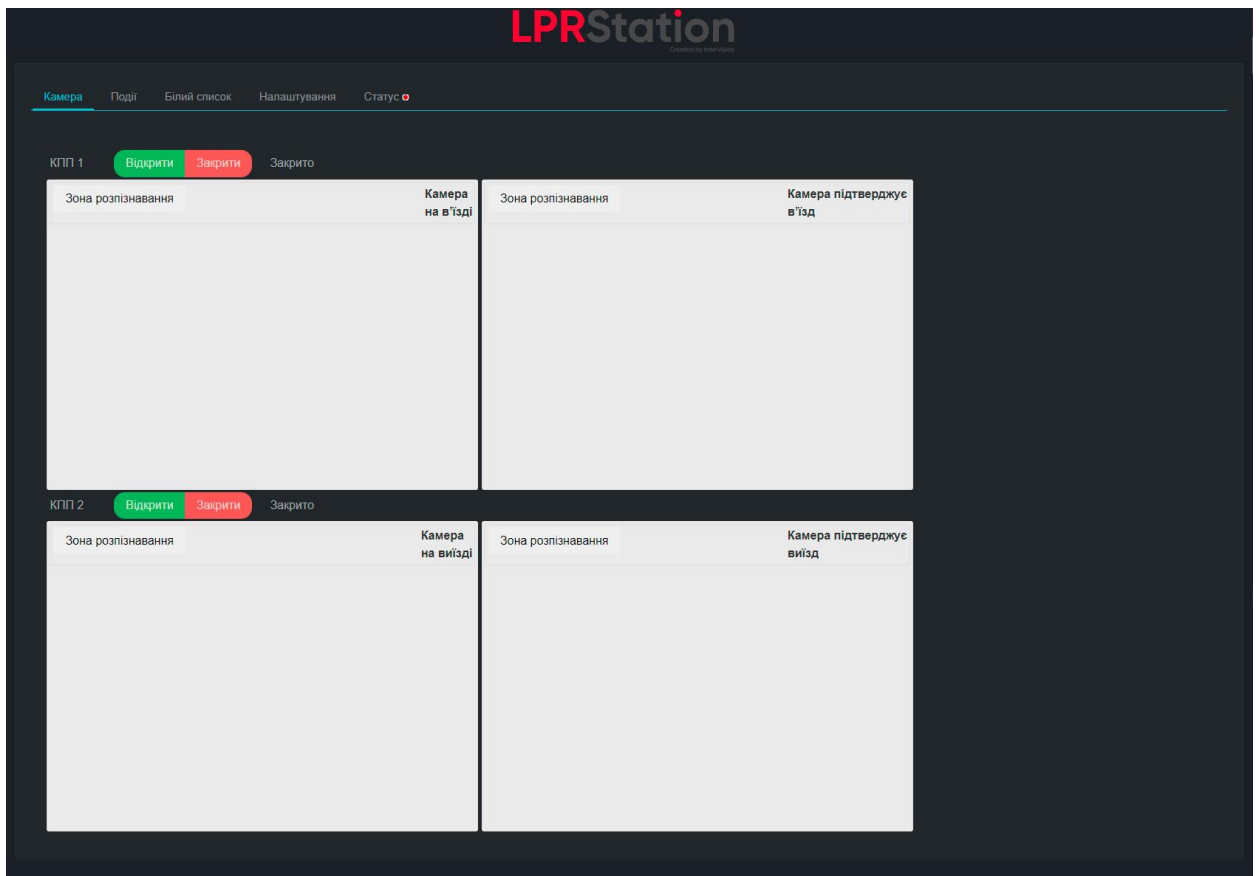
LPRStation
Created by InterVision

Камера Події Білий список Налаштування Статус

КПП 1 Відкрити Закрити Закрито

Зона розпізнавання Камера на в'їзді

Зона розпізнавання Камера підтверджує в'їзд

КПП 2 Відкрити Закрити Закрито

Зона розпізнавання Камера на виїзді

Зона розпізнавання Камера підтверджує виїзд